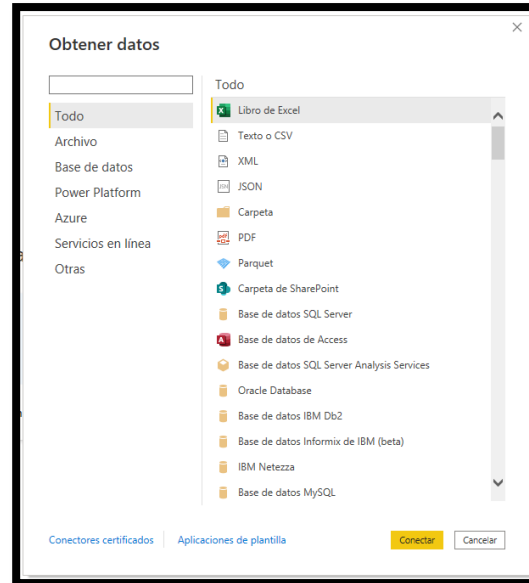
Obtener datos

Todo
Archivo
Base de datos
Power Platform
Azure
Servicios en línea
Otras

Todo

Libro de Excel
Texto o CSV
XML
JSON
Carpeta
PDF
Parquet
Carpeta de SharePoint
Base de datos SQL Server
Base de datos de Access
Base de datos SQL Server Analysis Services
Oracle Database
Base de datos IBM Db2
Base de datos Informix de IBM (beta)
IBM Netezza
Base de datos MySQL

Conectores certificados | Aplicaciones de plantilla

Conectar Cancelar